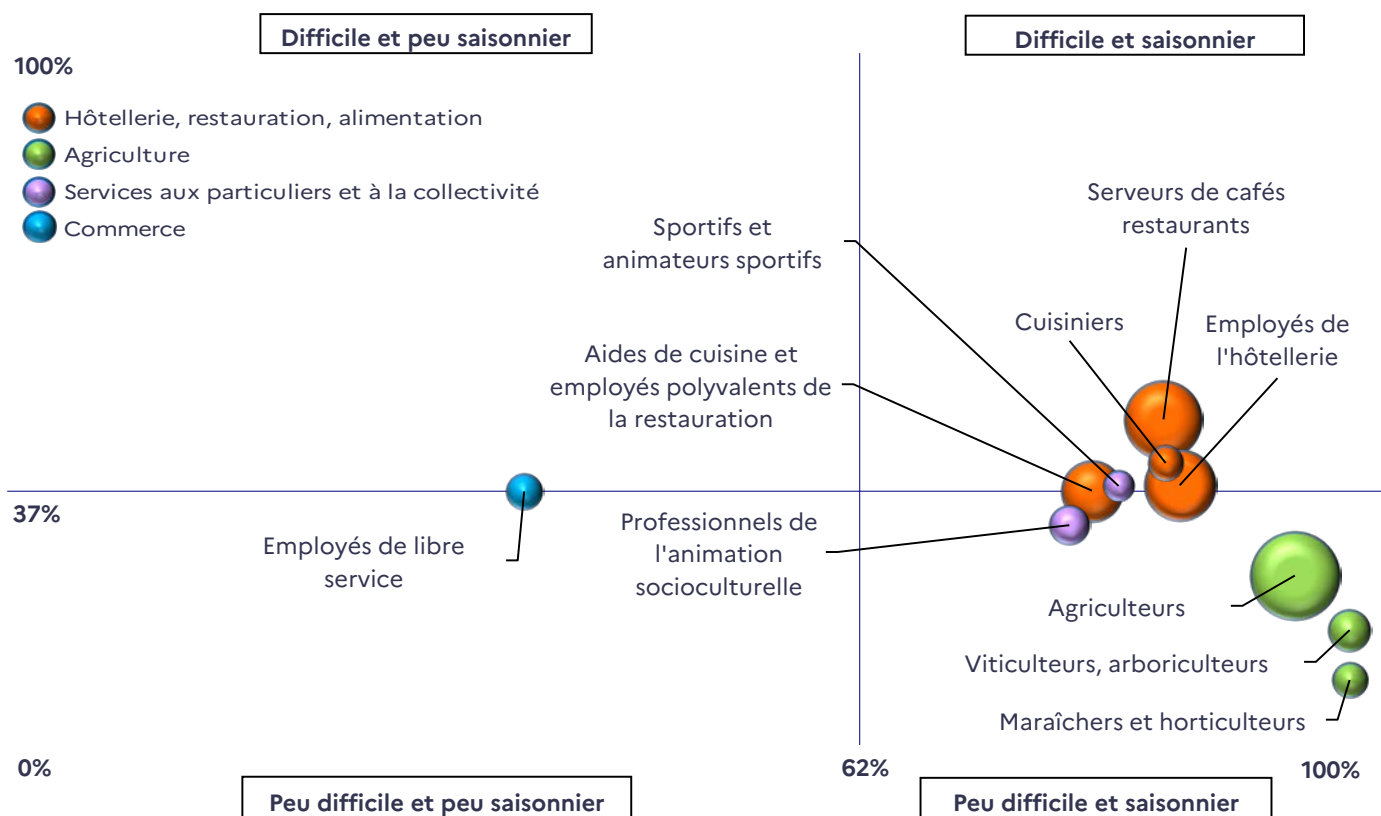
Difficile et peu saisonnier

Difficile et saisonnier

100%

Hôtellerie, restauration, alimentation
Agriculture
Services aux particuliers et à la collectivité
Commerce

Serveurs de cafés restaurants

Sportifs et animateurs sportifs

Cuisiniers

Employés de l'hôtellerie

Aides de cuisine et employés polyvalents de la restauration

37%

Employés de libre service

Professionnels de l'animation socioculturelle

Agriculteurs

Viticulteurs, arboriculteurs

Maraîchers et horticulteurs

0%

62%

100%

Peu difficile et peu saisonnier

Peu difficile et saisonnier